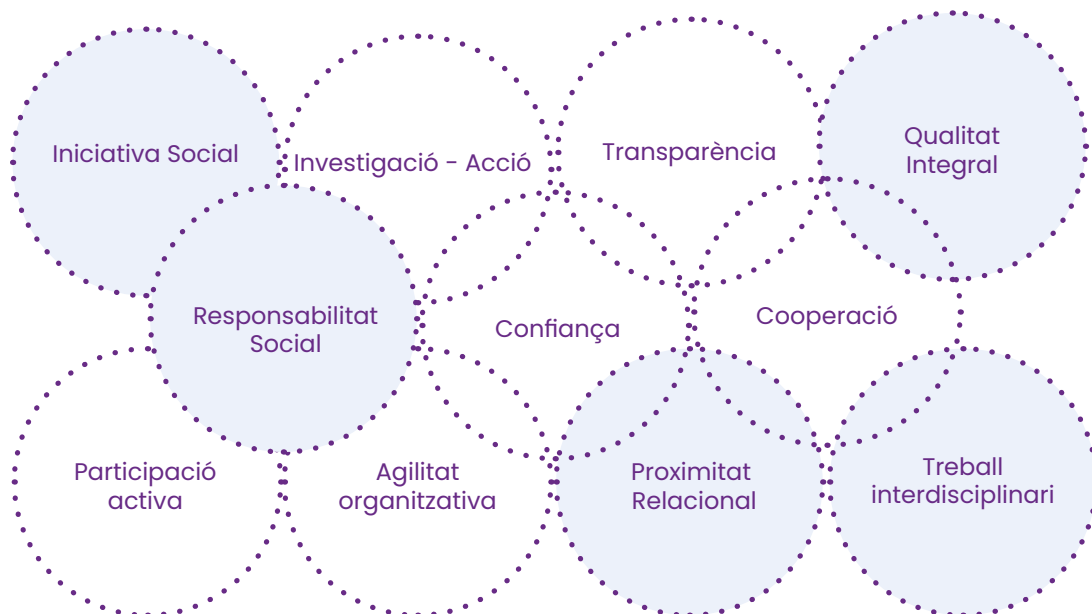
Iniciativa Social

Investigació - Acció

Transparència

Qualitat Integral

Responsabilitat Social

Confiança

Cooperació

Participació activa

Agilitat organitzativa

Proximitat Relacional

Treball interdisciplinari